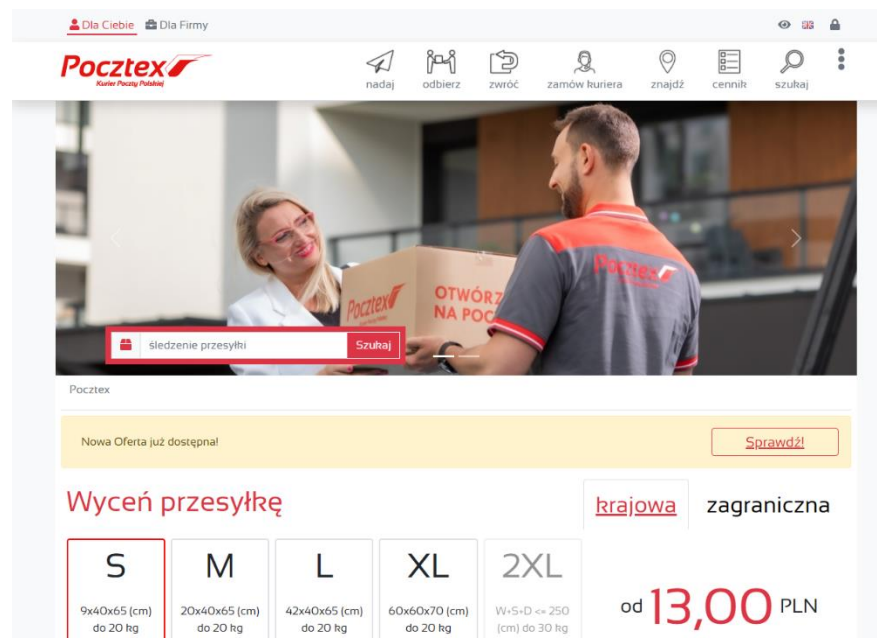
Dla Ciebie Dla Firmy

Pocztex
Kurier Poczty Polskiej

nadaj odbierz zwróć zamów kuriera znajdź cennik szukaj

Pocztex
OTWÓRZ
NA POC

Pocztex

śledzenie przesyłki Szukaj

Pocztex

Nowa Oferta już dostępna! Sprawdź!

Wyceń przesyłkę

krajowa zagraniczna

| S | M | L | XL | 2XL |
|---|---|---|---|---|
| 9x40x65 (cm) do 20 kg | 20x40x65 (cm) do 20 kg | 42x40x65 (cm) do 20 kg | 60x60x70 (cm) do 20 kg | W+S+D <= 250 (cm) do 30 kg |

od 13,00 PLN